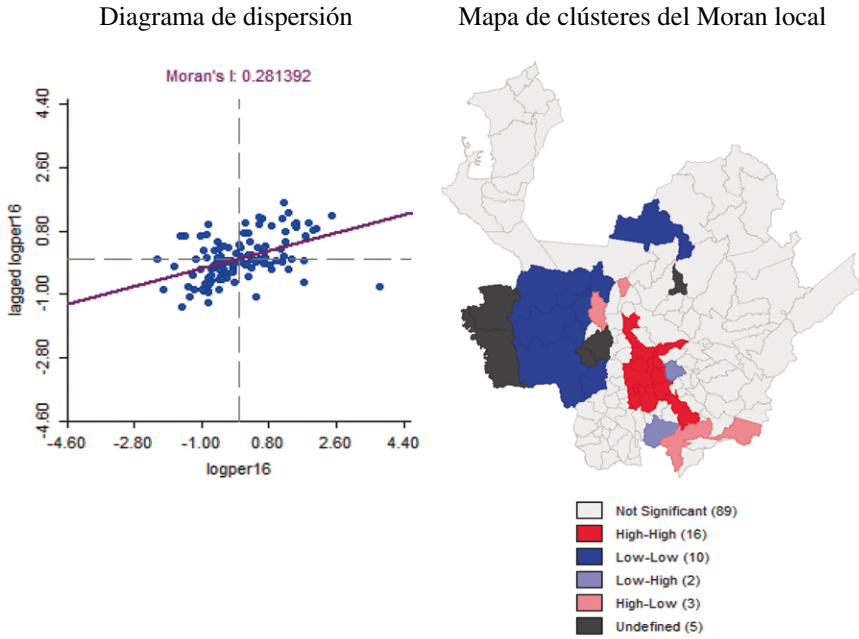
Diagrama de dispersión

Mapa de clústeres del Moran local

Moran's I: 0.281392

4.40
2.60
0.80
-1.00
-2.80
-4.60

lagged logper16

-4.60
-2.80
-1.00
0.80
2.60
4.40

logper16

Not Significant (89)
High-High (16)
Low-Low (10)
Low-High (2)
High-Low (3)
Undefined (5)